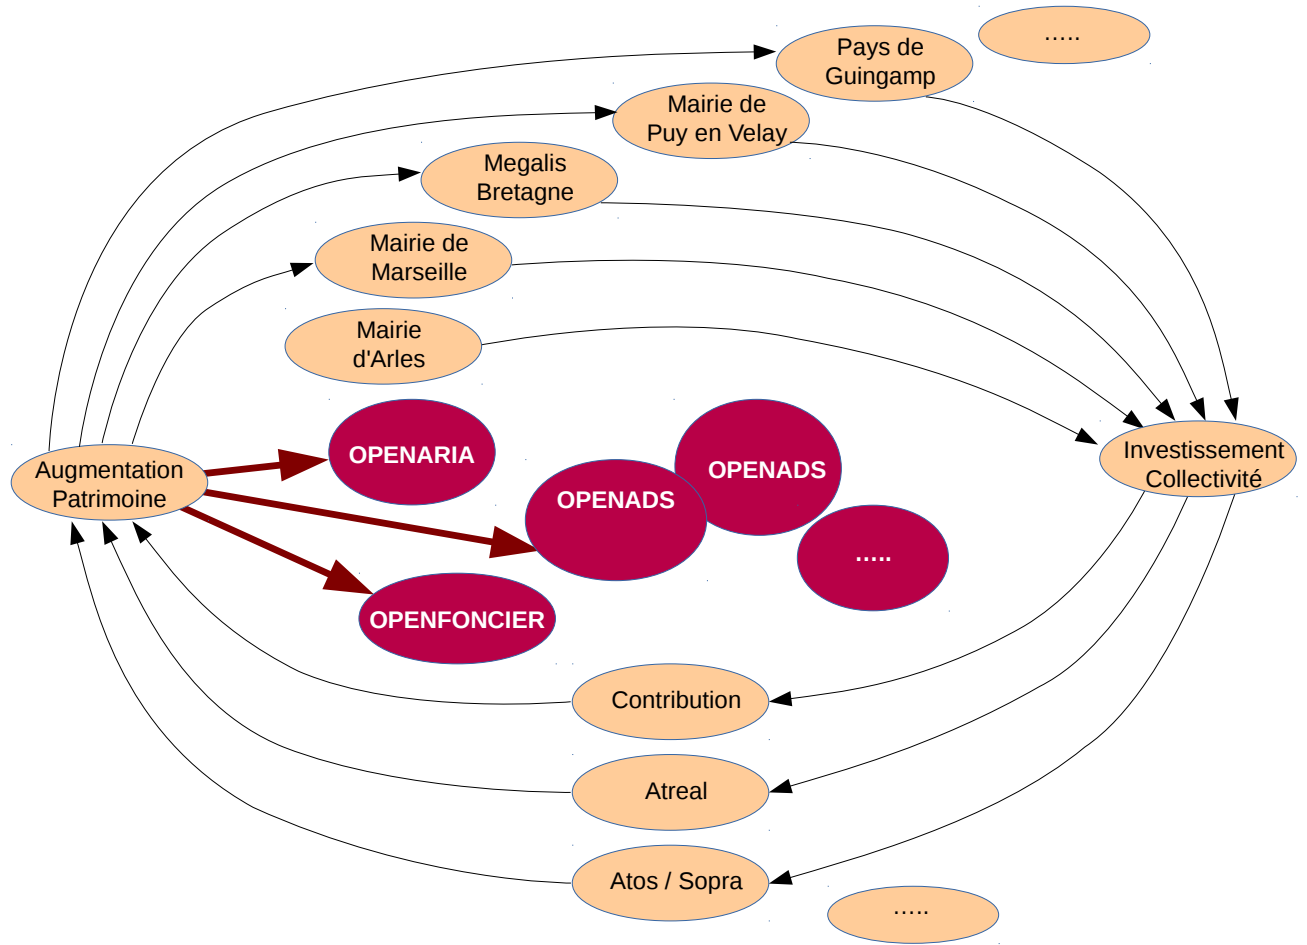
Pays de Guingamp

.....

Mairie de Puy en Velay

Megalis Bretagne

Mairie de Marseille

Mairie d'Arles

OPENARIA

OPENADS

OPENADS

.....

Augmentation Patrimoine

Investissement Collectivité

OPENFONCIER

Contribution

Atreal

Atos / Sopra

.....